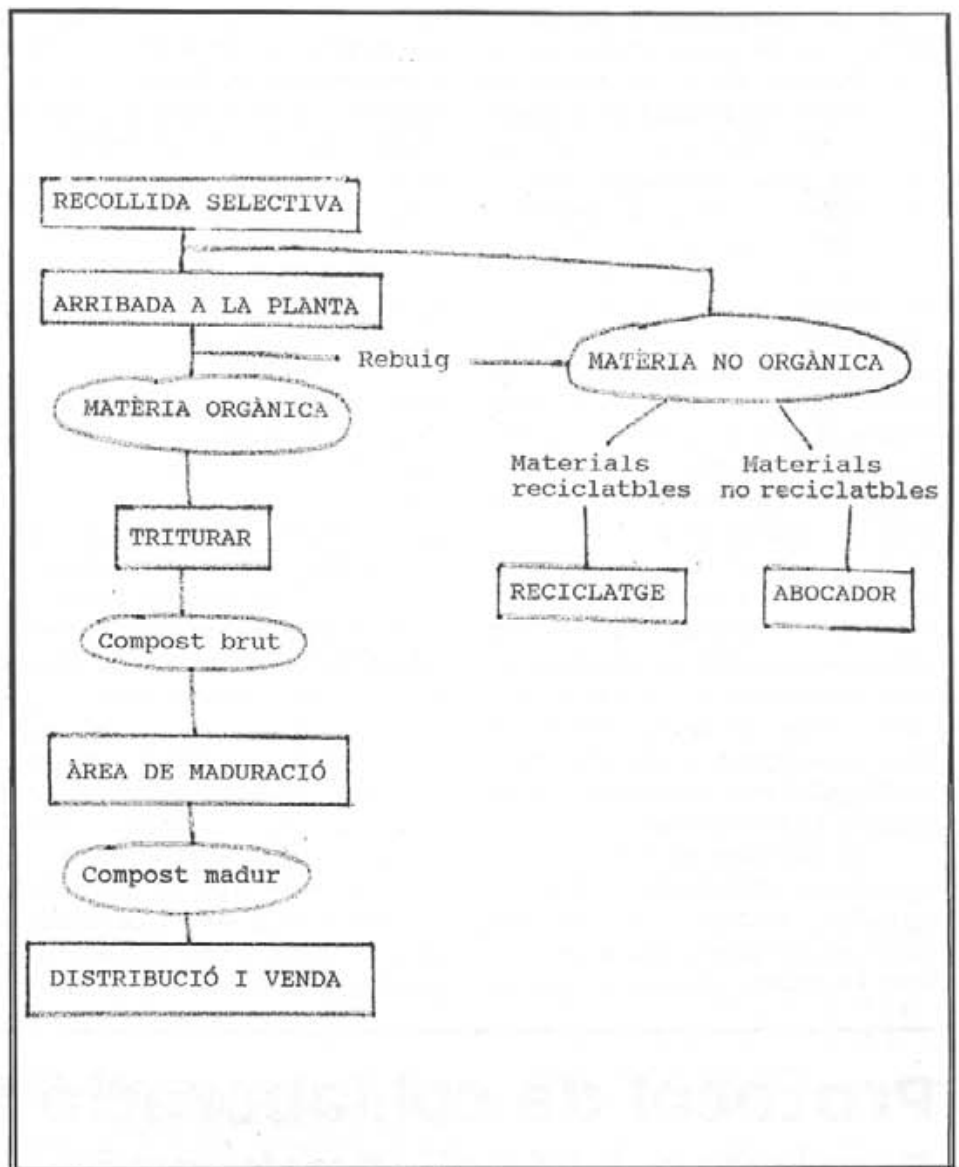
RECOLLIDA SELECTIVA

ARRIBADA A LA PLANTA

Rebuig

MATÈRIA NO ORGÀNICA

MATÈRIA ORGÀNICA

Materials reciclatbles

Materials no reciclatbles

TRITURAR

RECICLATGE

ABOCADOR

Compost brut

ÀREA DE MADURACIÓ

Compost madur

DISTRIBUCIÓ I VENDA

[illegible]